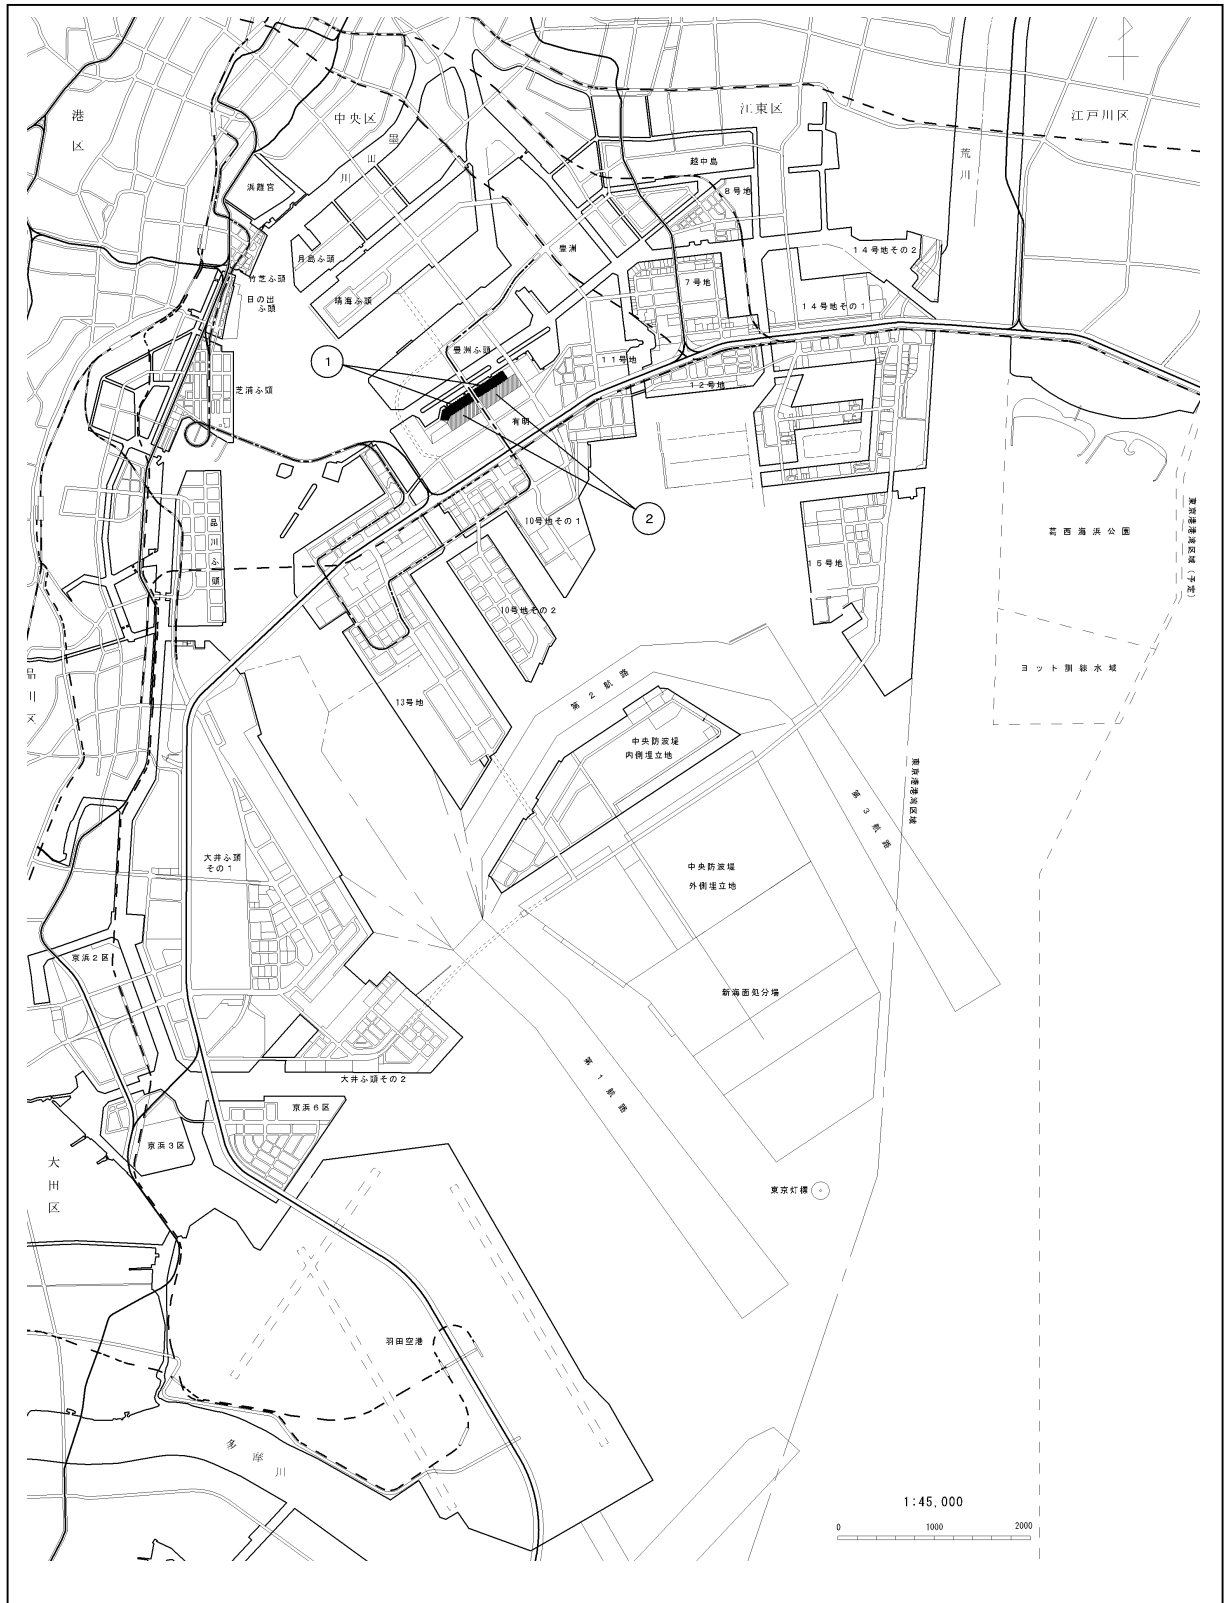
港区
中央区
隅田川
江東区
江戸川区
荒川
浜離宮
超中島
8号地
竹芝ふ頭
月島ふ頭
豊洲
14号地その2
日の出ふ頭
晴海ふ頭
7号地
14号地その1
豊洲ふ頭
11号地
1
12号地
芝浦ふ頭
有明
2
品川ふ頭
10号地その1
葛西海浜公園
東京港港湾区域（予定）
15号地
10号地その2
品川区
ヨット訓練水域
13号地
第2航路
中央防波堤内側埋立地
東京港港湾区域
第3航路
大井ふ頭その1
中央防波堤外側埋立地
京浜2区
新海面処分場
大井ふ頭その2
第1航路
京浜6区
京浜3区
大田区
東京灯標
羽田空港
多摩川
1:45,000
0
1000
2000